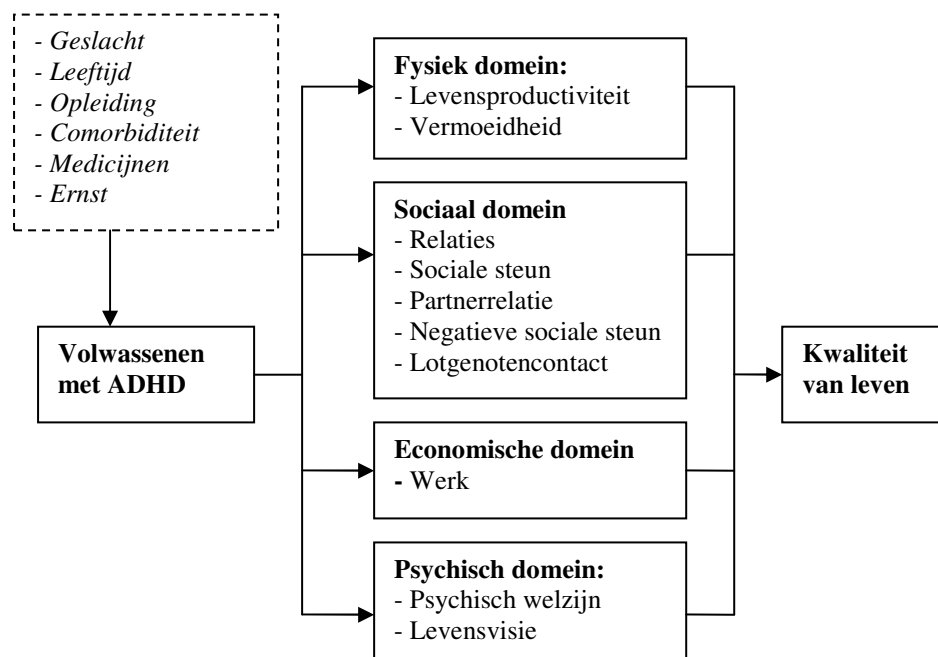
- Geslacht
- Leeftijd
- Opleiding
- Comorbiditeit
- Medicijnen
- Ernst

Volwassenen met ADHD

Fysiek domein:
- Levensproductiviteit
- Vermoeidheid

Sociaal domein
- Relaties
- Sociale steun
- Partnerrelatie
- Negatieve sociale steun
- Lotgenotencontact

Economische domein
- Werk

Psychisch domein:
- Psychisch welzijn
- Levensvisie

Kwaliteit van leven